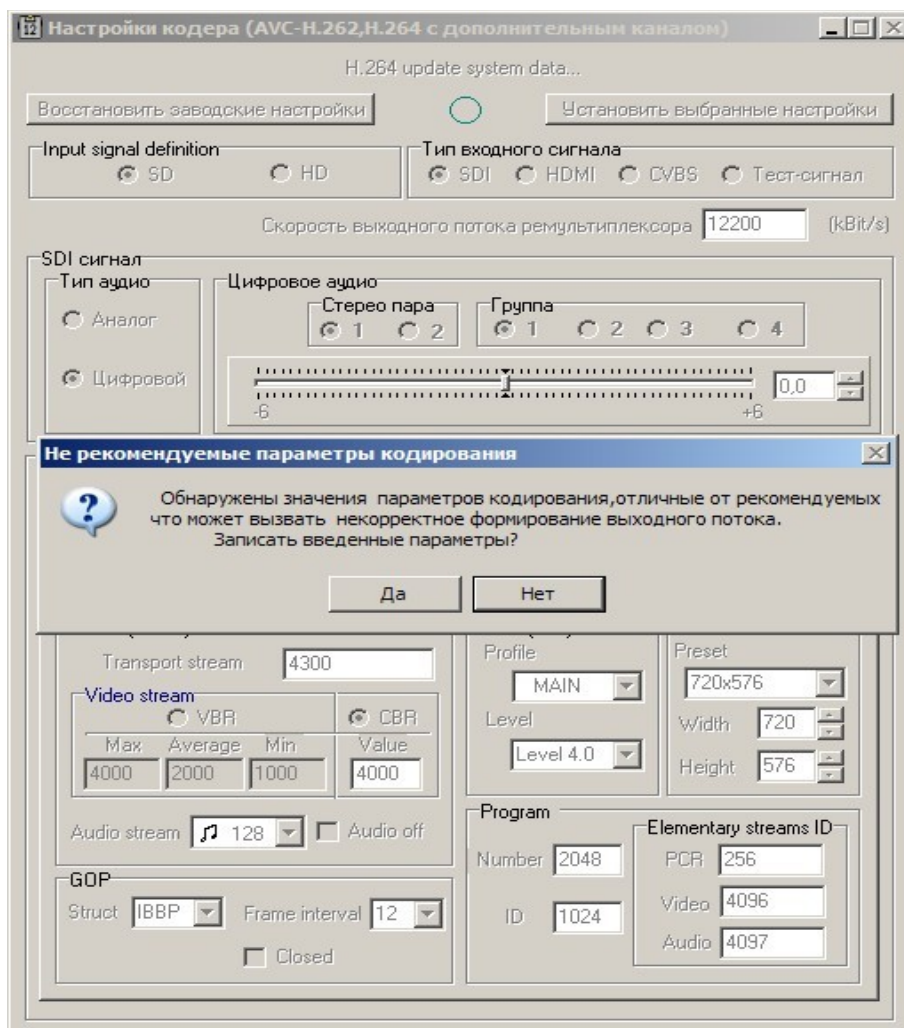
Настройки кодера (AVC-H.262,H.264 с дополнительным каналом)

H.264 update system data...

Восстановить заводские настройки

Установить выбранные настройки

Input signal definition
SD
HD

Тип входного сигнала
SDI
HDMI
CVBS
Тест-сигнал

Скорость выходного потока ремультиплексора 12200 (kBit/s)

SDI сигнал
Тип аудио
Аналог
Цифровой

Цифровое аудио
Стерео пара
1
2
Группа
1
2
3
4
-6
+6
0,0

Не рекомендуемые параметры кодирования

Обнаружены значения параметров кодирования,отличные от рекомендуемых что может вызвать некорректное формирование выходного потока. Записать введенные параметры?

Да
Нет

Transport stream 4300
Video stream
VBR
CBR
Max Average Min
4000 2000 1000
Value
4000
Audio stream 128
Audio off

Profile
MAIN
Level
Level 4.0

Preset
720x576
Width 720
Height 576

GOP
Struct IBBP
Frame interval 12
Closed

Program
Number 2048
ID 1024

Elementary streams ID
PCR 256
Video 4096
Audio 4097